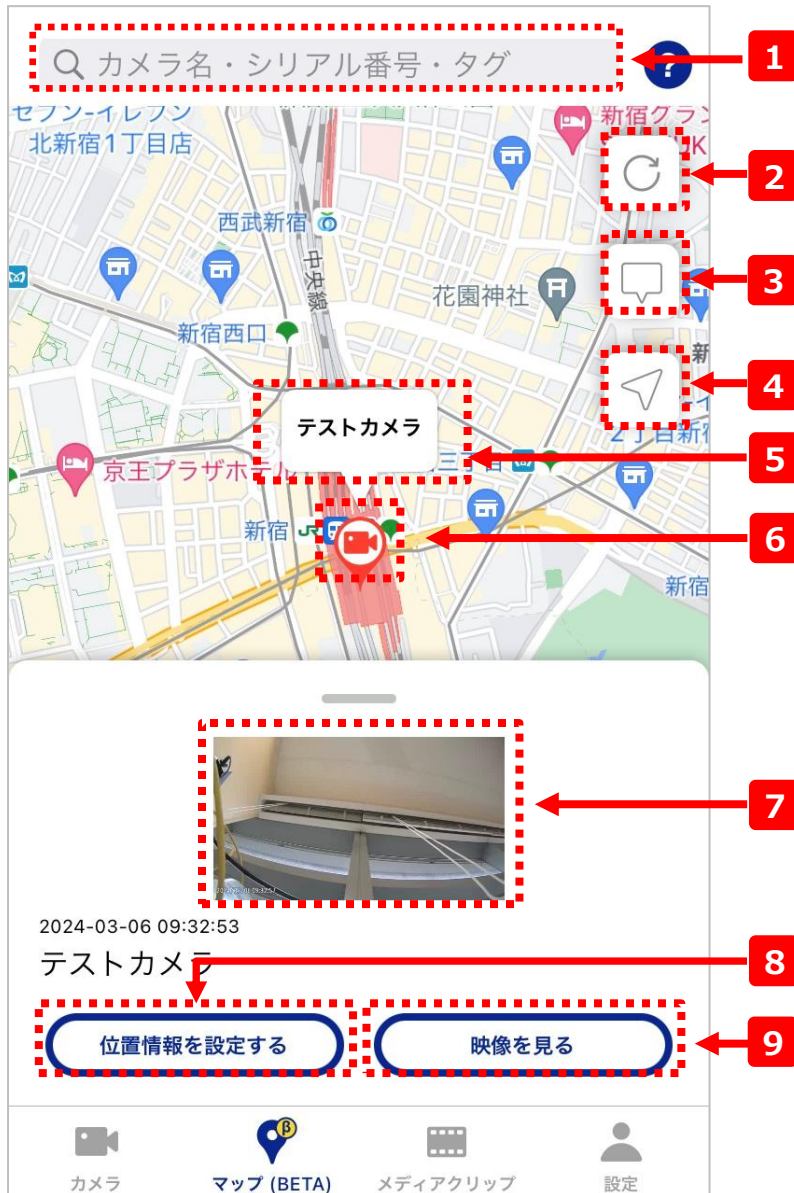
カメラ名・シリアル番号・タグ

1

セブン-イレブン 北新宿1丁目店

新宿グラン

2

西武新宿

中央線

3

花園神社

新宿西口

4

テストカメラ

5

京王プラザホテル

新宿

6

新宿

2024-03-06 09:32:53

テストカメラ

7

8

位置情報を設定する

映像を見る

9

カメラ

マップ (BETA)

メディアクリップ

設定